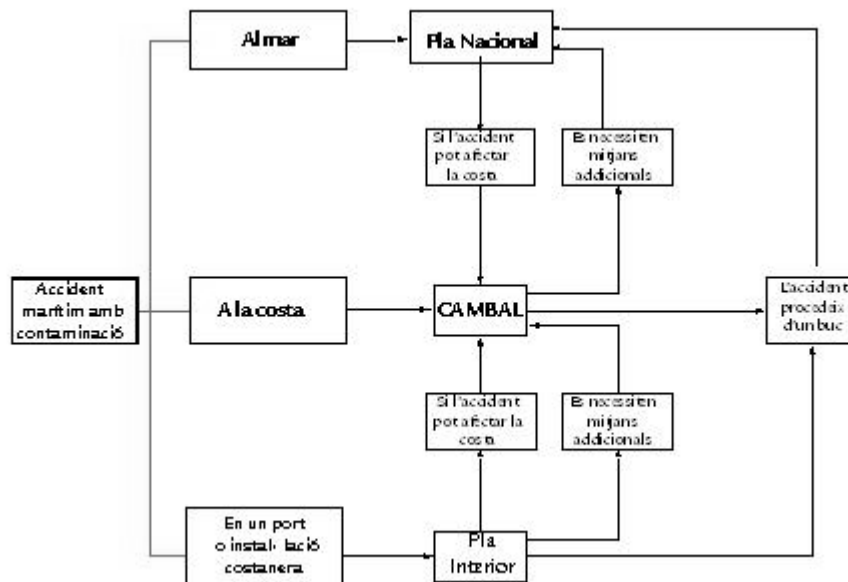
Al mar

Pla Nacional

Si l'accident pot afectar la costa

Es necessiten mitjans addicionals

Accident marítim amb contaminació

A la costa

CAMBAL

L'accident procedeix d'un buc

Si l'accident pot afectar la costa

Es necessiten mitjans addicionals

En un port o instal·lació costanera

Pla Interior